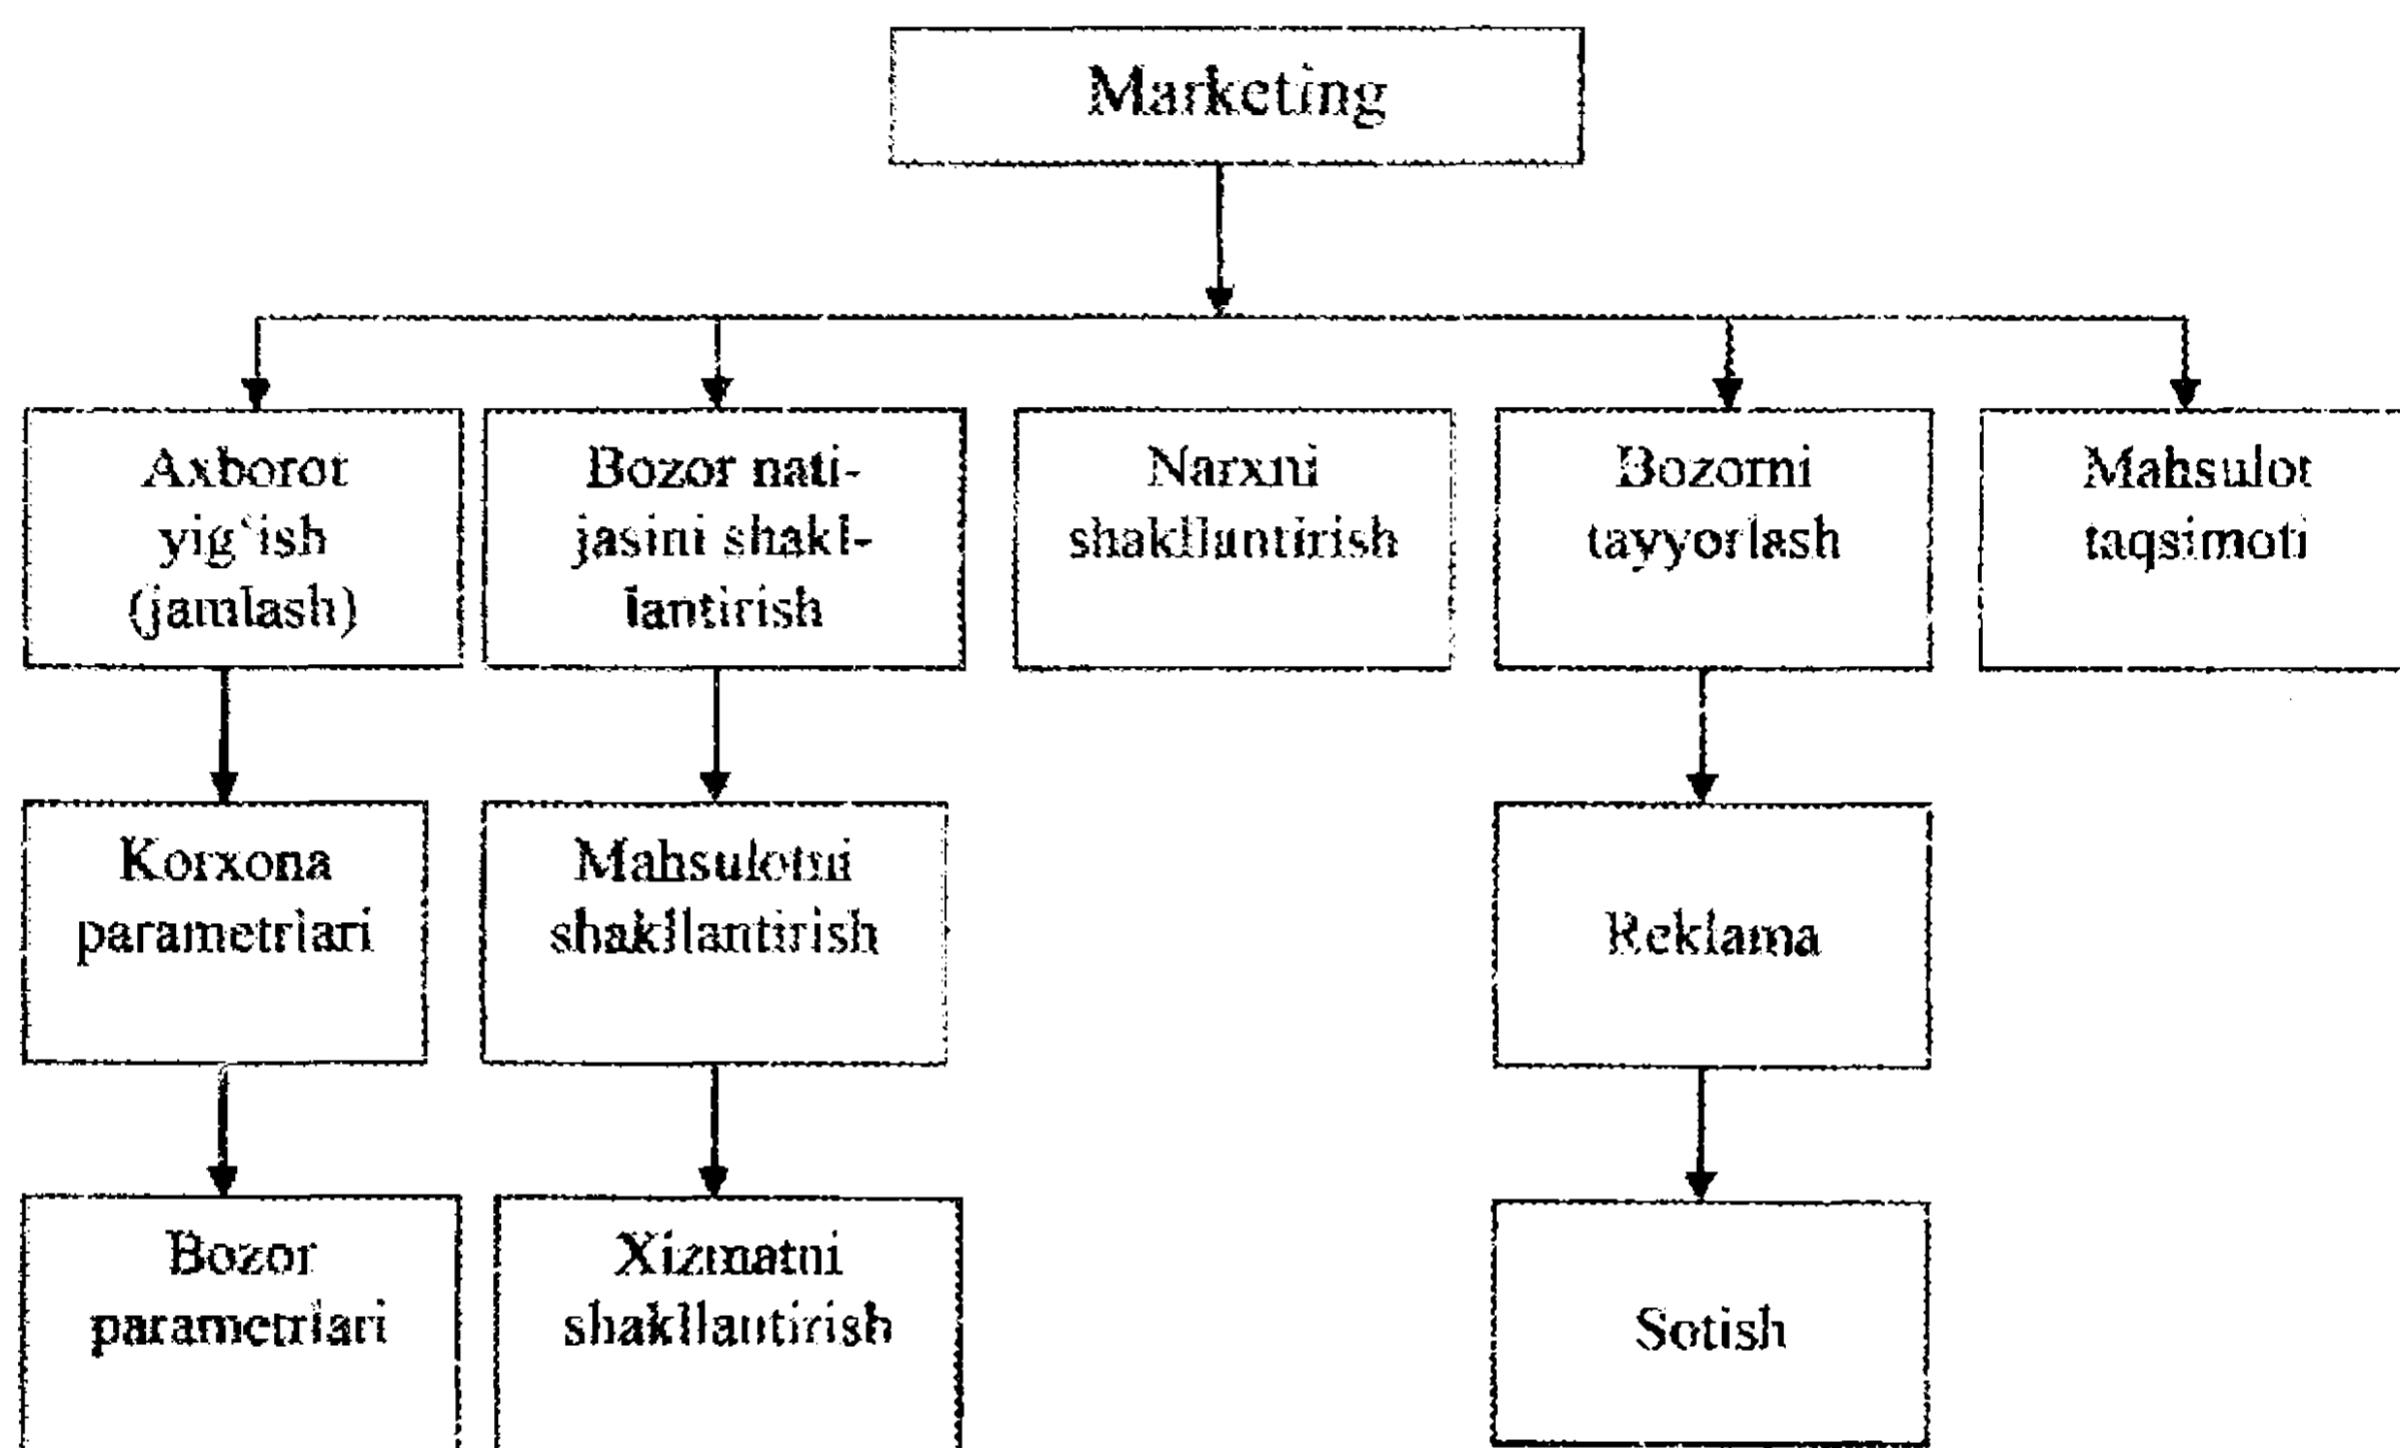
Marketing

Axborot yig'ish (jamlash)

Bozor natijasini shakllantirish

Narxni shakllantirish

Bozorni tayyorlash

Mahsulot taqsimoti

Korxona parametrlari

Mahsulotni shakllantirish

Reklama

Bozor parametrlari

Xizmatni shakllantirish

Sotish